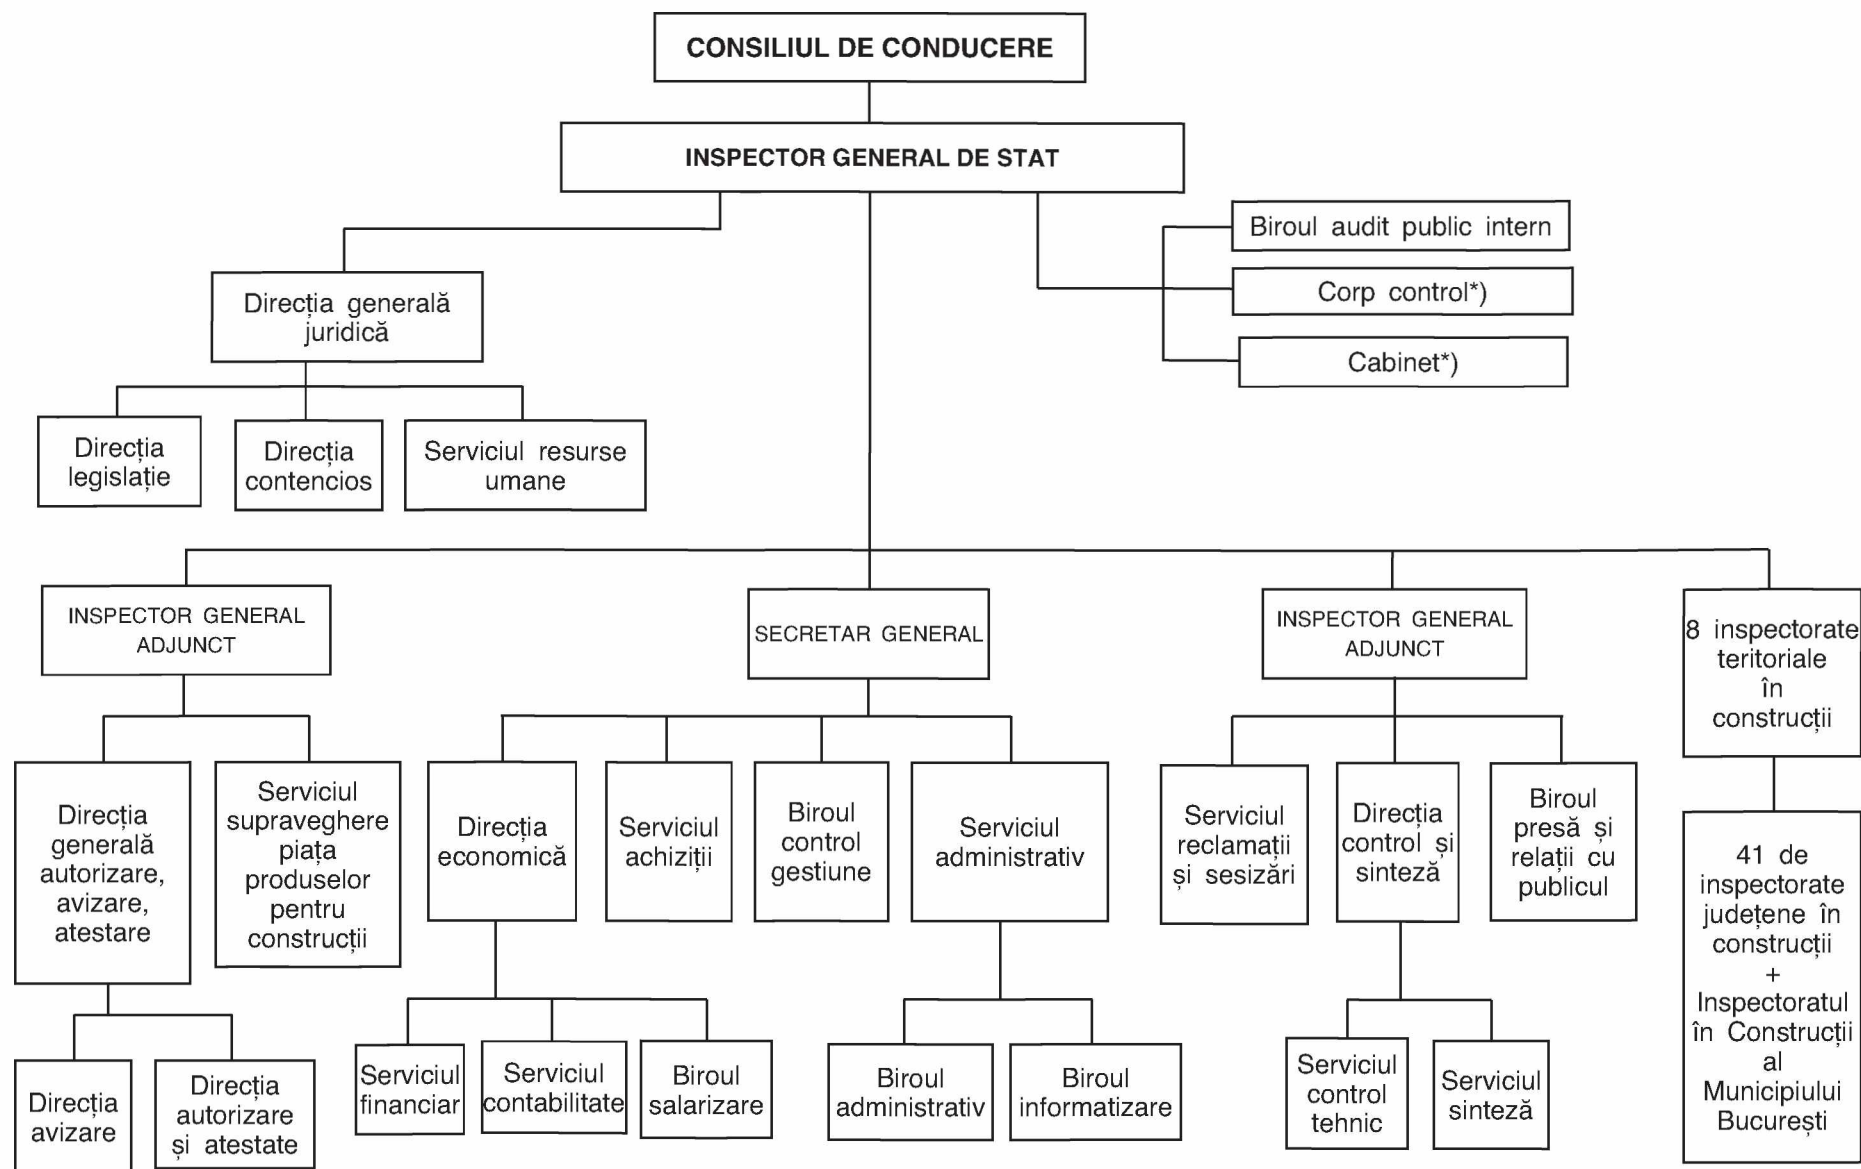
CONSILIUL DE CONDUCERE

INSPECTOR GENERAL DE STAT

Biroul audit public intern

Corp control*)

Cabinet*)

Direcția generală juridică

Direcția legislație

Direcția contencios

Serviciul resurse umane

INSPECTOR GENERAL ADJUNCT

Direcția generală autorizare, avizare, atestare

Serviciul supraveghere piața produselor pentru construcții

Direcția avizare

Direcția autorizare și atestate

SECRETAR GENERAL

Direcția economică

Serviciul achiziții

Biroul control gestiune

Serviciul administrativ

Serviciul financiar

Serviciul contabilitate

Biroul salarizare

Biroul administrativ

Biroul informatizare

INSPECTOR GENERAL ADJUNCT

Serviciul reclamații și sesizări

Direcția control și sinteză

Biroul presă și relații cu publicul

Serviciul control tehnic

Serviciul sinteză

8 inspectorate teritoriale în construcții

41 de inspectorate județene în construcții + Inspectoratul în Construcții al Municipiului București